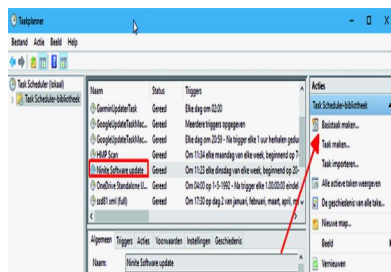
Taakplanner

Bestand Actie Beeld Help

Task Scheduler (lokaal)
Task Scheduler-bibliotheek

| Naam | Status | Triggers |
|---|---|---|
| GeminiUpdateTask | Gereed | Elke dag om 02:00 |
| GoogleUpdateTaskMac... | Gereed | Meerdere triggers opgegeven |
| GoogleUpdateTaskMac... | Gereed | Elke dag om 20:59 - Na trigger elke 1 uur herhalen gedu |
| HMP Scan | Gereed | Om 11:04 elke maandag van elke week, beginnend op 7- |
| Ninite Software update | Gereed | Om 11:23 elke dinsdag van elke week, beginnend op 20- |
| OneDrive Standalone U... | Gereed | Om 04:00 op 1-5-1992 - Na trigger elke 1.00:00:00 eindel |
| ssd81 vmt (full) | Gereed | Om 17:30 op dag 2 van januari, februari, maart, april, m |

Algemeen Triggers Acties Voorwaarden Instellingen Geschiedenis

Naam: Ninite Software update

Acties
Task Scheduler-bibliotheek
Basistaak maken...
Taak maken...
Taak importeren...
Alle actieve taken weergeven
De geschiedenis van alle taken
Nieuwe map...
Beeld
Vernieuwen